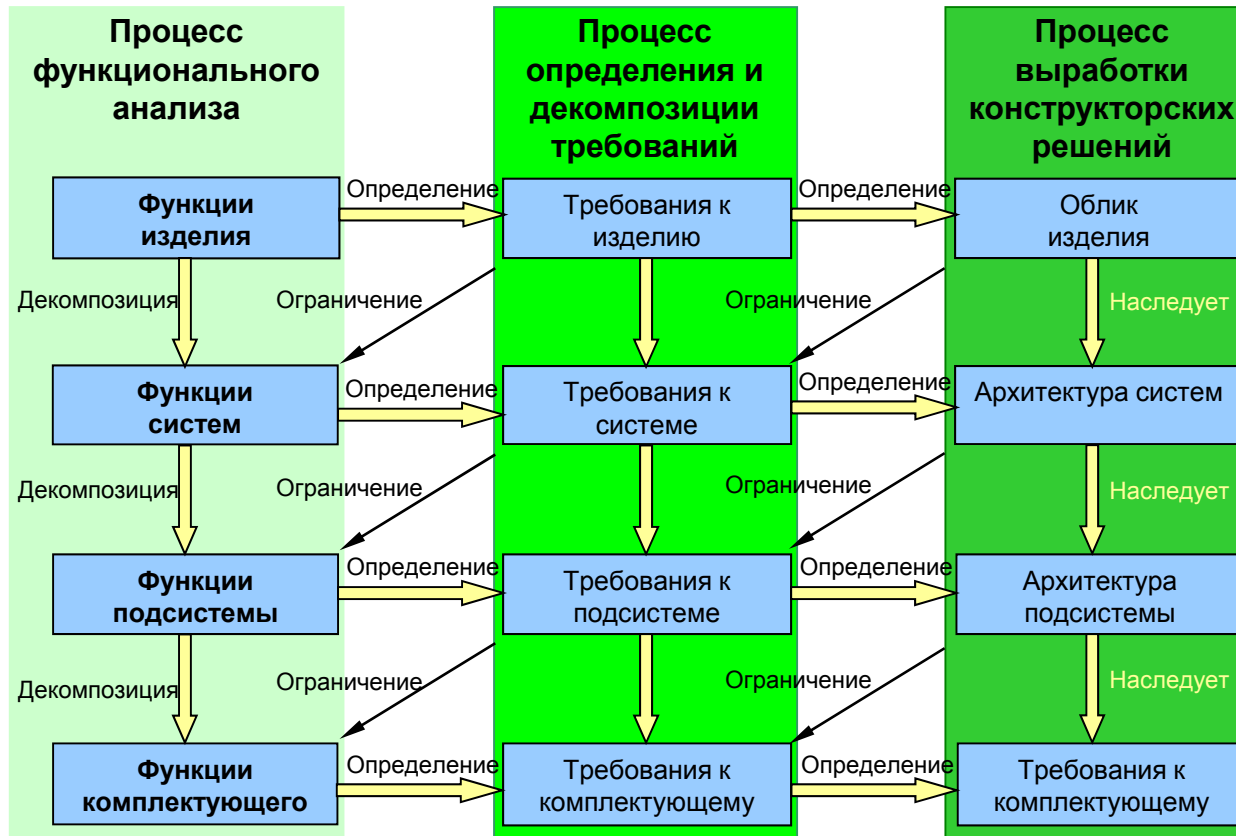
Процесс функционального анализа

Процесс определения и декомпозиции требований

Процесс выработки конструкторских решений

Функции изделия

Определение

Требования к изделию

Определение

Облик изделия

Декомпозиция

Ограничение

Ограничение

Наследует

Функции систем

Определение

Требования к системе

Определение

Архитектура систем

Декомпозиция

Ограничение

Ограничение

Наследует

Функции подсистемы

Определение

Требования к подсистеме

Определение

Архитектура подсистемы

Декомпозиция

Ограничение

Ограничение

Наследует

Функции комплектующего

Определение

Требования к комплектующему

Определение

Требования к комплектующему